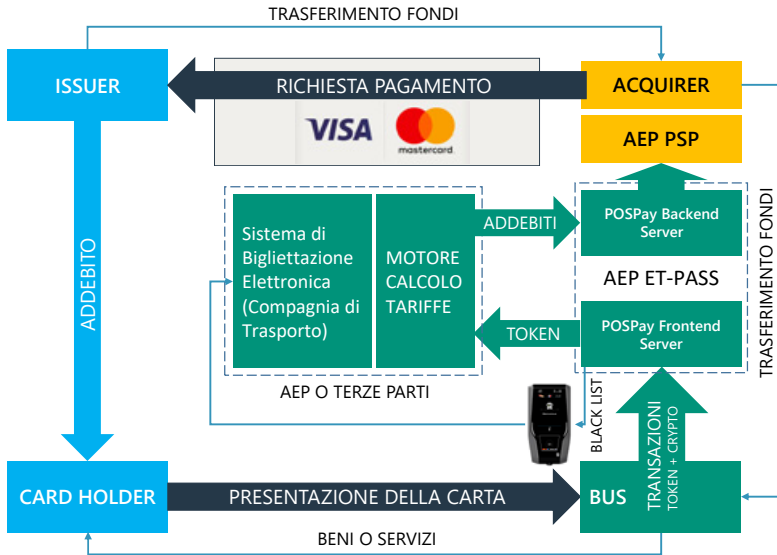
TRASFERIMENTO FONDI

ISSUER

RICHIESTA PAGAMENTO

ACQUIRER

VISA

mastercard

AEP PSP

ADDEBITO

Sistema di Bigliettazione Elettronica (Compagnia di Trasporto)

MOTORE CALCOLO TARIFFE

ADDEBITI

POSPay Backend Server

AEP ET-PASS

TOKEN

POSPay Frontend Server

TRASFERIMENTO FONDI

AEP O TERZE PARTI

BLACK LIST

TRANSAZIONI
TOKEN + CRYPTO

CARD HOLDER

PRESENTAZIONE DELLA CARTA

BUS

BENI O SERVIZI